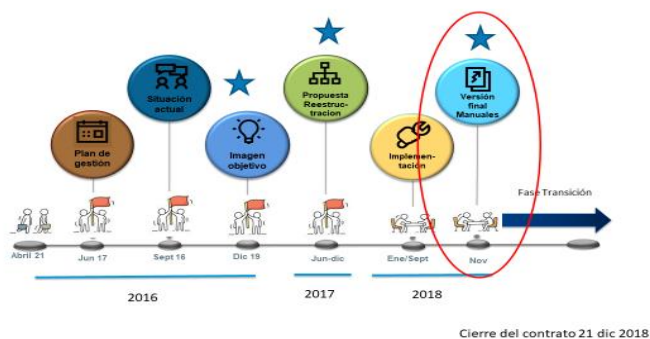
Situación actual

Plan de gestión

Imagen objetivo

Propuesta Reestructuracion

Implementación

Versión final Manuales

Fase Transición

Abril 21

Jun 17

Sept 16

Dic 19

Jun-dic

Ene/Sept

Nov

2016

2017

2018

Cierre del contrato 21 dic 2018